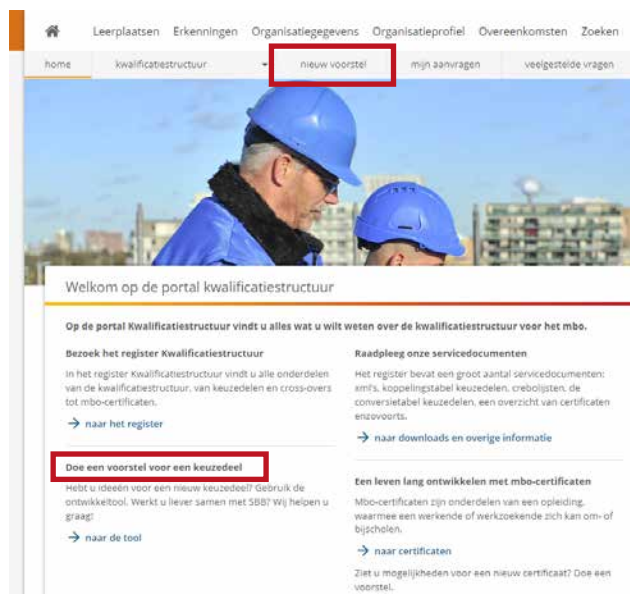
Leerplaatsen Erkenningen Organisatiegegevens Organisatieprofiel Overeenkomsten Zoeken

home kwalificatiestructuur nieuw voorstel mijn aanvragen veelgestelde vragen

Welkom op de portal kwalificatiestructuur

Op de portal Kwalificatiestructuur vindt u alles wat u wilt weten over de kwalificatiestructuur voor het mbo.

Bezoek het register Kwalificatiestructuur

In het register Kwalificatiestructuur vindt u alle onderdelen van de kwalificatiestructuur, van keuzedelen en cross-overs tot mbo-certificaten.

→ naar het register

Raadpleeg onze servicedocumenten

Het register bevat een groot aantal servicedocumenten: xml's, koppelingstabel keuzedelen, crebolijsten, de conversietabel keuzedelen, een overzicht van certificaten enzovoorts.

→ naar downloads en overige informatie

Doe een voorstel voor een keuzedeel

Hebt u ideeën voor een nieuw keuzedeel? Gebruik de ontwikkeltool. Werkt u liever samen met SBB? Wij helpen u graag!

→ naar de tool

Een leven lang ontwikkelen met mbo-certificaten

Mbo-certificaten zijn onderdelen van een opleiding, waarmee een werkende of werkzoekende zich kan om- of bijscholen.

→ naar certificaten

Ziet u mogelijkheden voor een nieuw certificaat? Doe een voorstel.